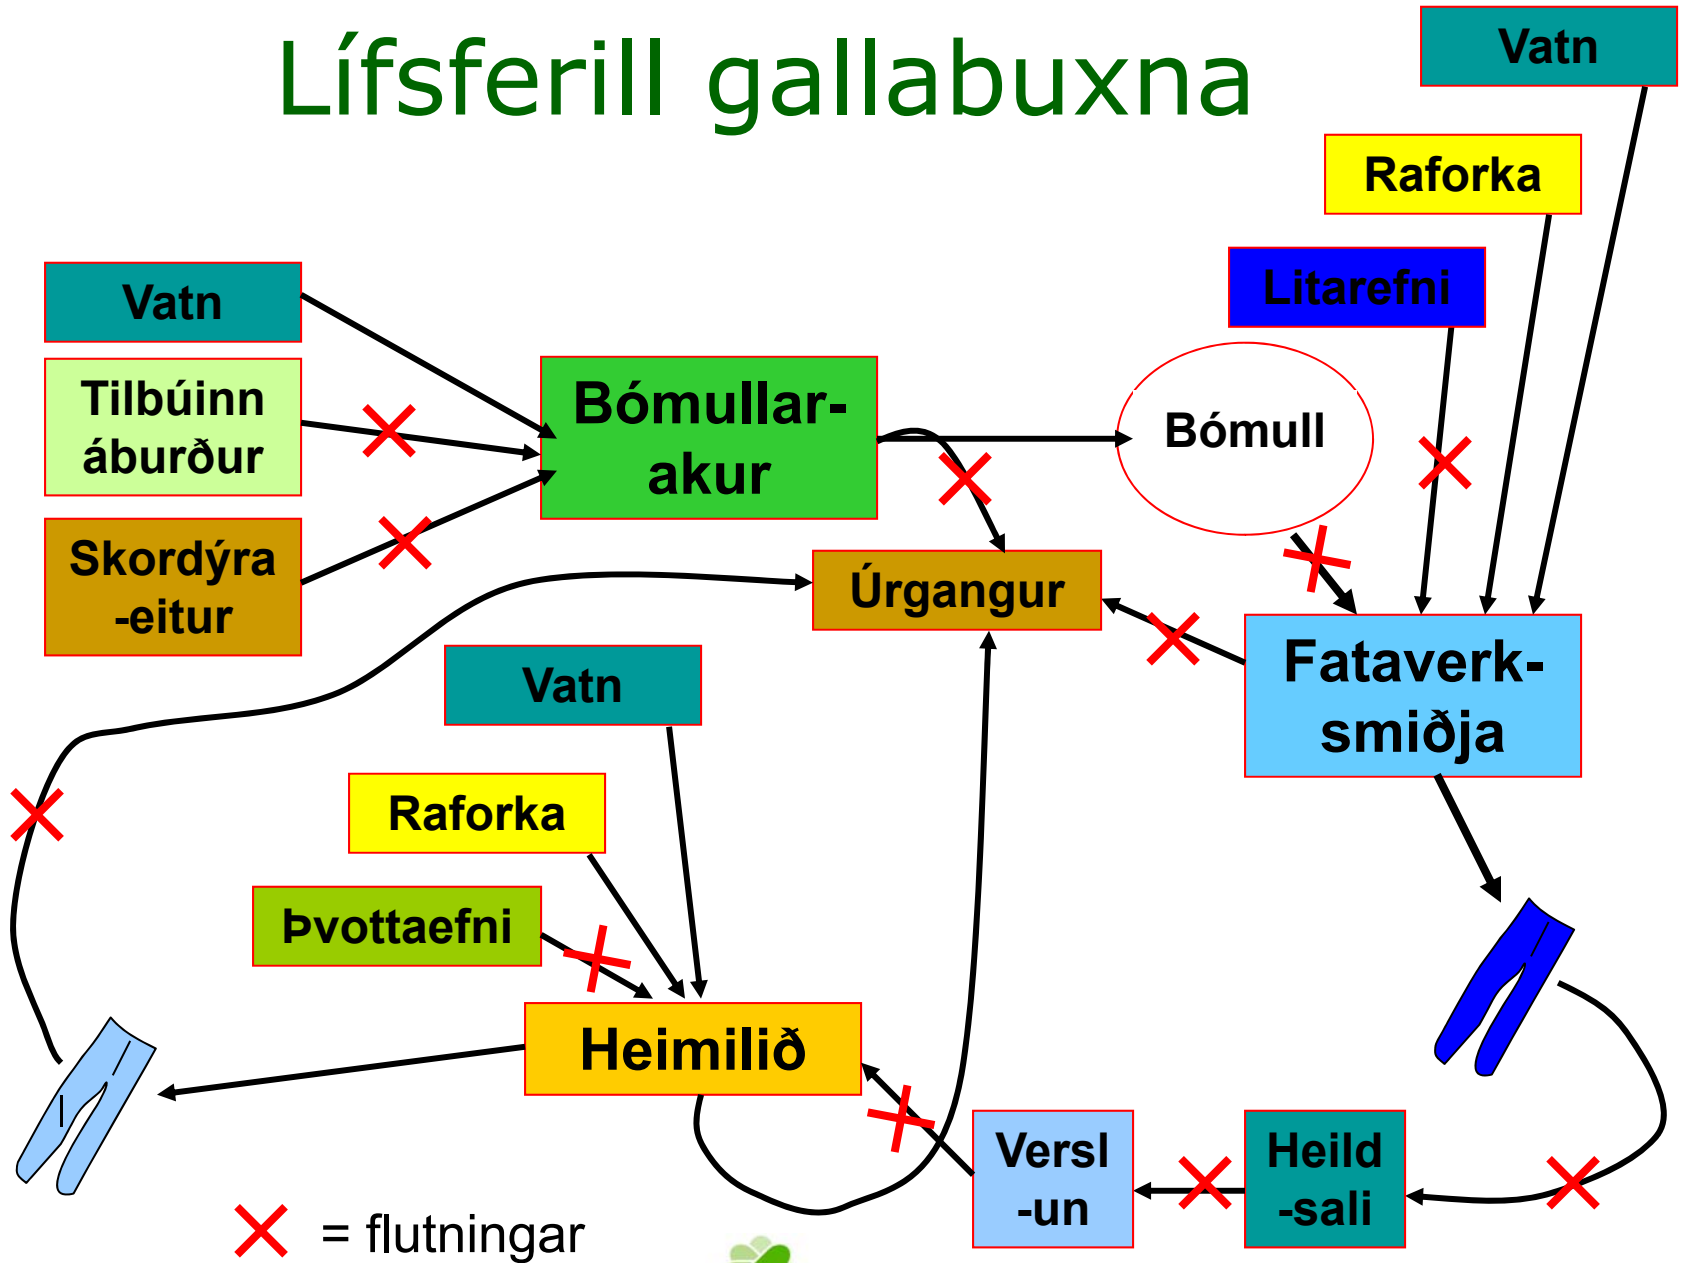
Lífsferill gallabuxna

Vatn

Raforka

Litarefni

Vatn

Tilbúinn áburður

Skordýra -eitur

Bómullar-akur

Bómull

Úrgangur

Fataverk-smiðja

Vatn

Raforka

Þvottaefni

Heimilið

Versl -un

Heild -sali

= flutningar